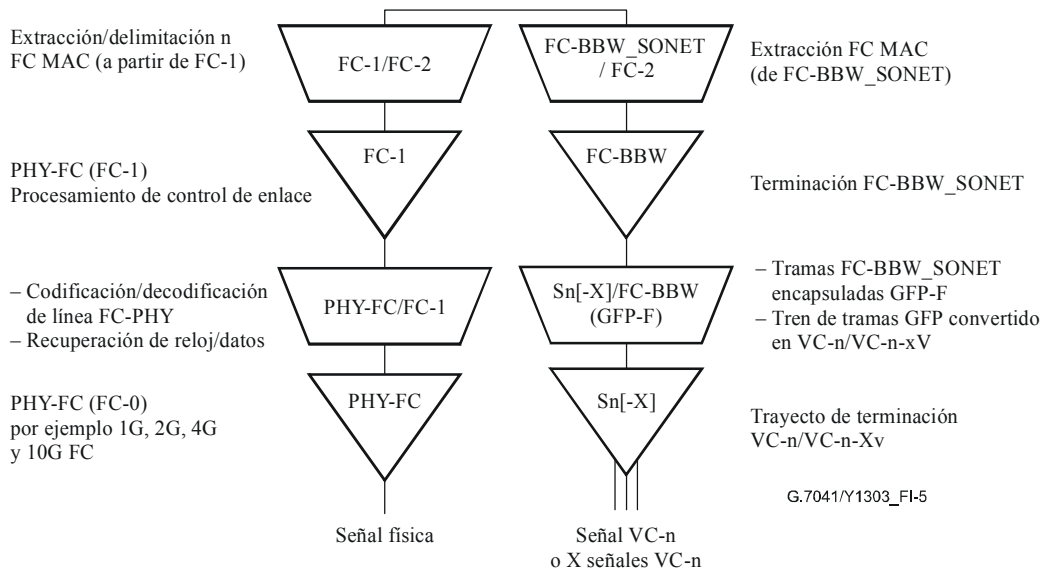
Extracción/delimitación n FC MAC (a partir de FC-1)

FC-1/FC-2

FC-BBW_SONET / FC-2

Extracción FC MAC (de FC-BBW_SONET)

PHY-FC (FC-1)
Procesamiento de control de enlace

FC-1

FC-BBW

Terminación FC-BBW_SONET

– Codificación/decodificación de línea FC-PHY
– Recuperación de reloj/datos

PHY-FC/FC-1

Sn[-X]/FC-BBW (GFP-F)

– Tramas FC-BBW_SONET encapsuladas GFP-F
– Tren de tramas GFP convertido en VC-n/VC-n-xV

PHY-FC (FC-0)
por ejemplo 1G, 2G, 4G y 10G FC

PHY-FC

Sn[-X]

Trayecto de terminación VC-n/VC-n-Xv

G.7041/Y1303_FI-5

Señal física

Señal VC-n o X señales VC-n